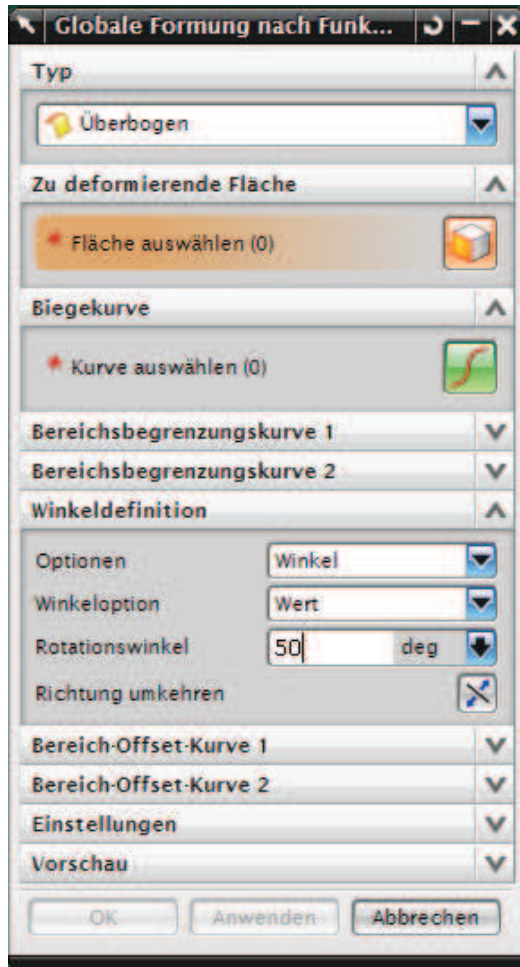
Globale Formung nach Funk...

Typ

Überbogen

Zu deformierende Fläche

Fläche auswählen (0)

Biegekurve

Kurve auswählen (0)

Bereichsbegrenzungskurve 1

Bereichsbegrenzungskurve 2

Winkeldefinition

| | |
|---|---|
| Optionen | Winkel |
| Winkeloption | Wert |
| Rotationswinkel | 50 deg |
| Richtung umkehren | |

Bereich-Offset-Kurve 1

Bereich-Offset-Kurve 2

Einstellungen

Vorschau

OK Anwenden Abbrechen